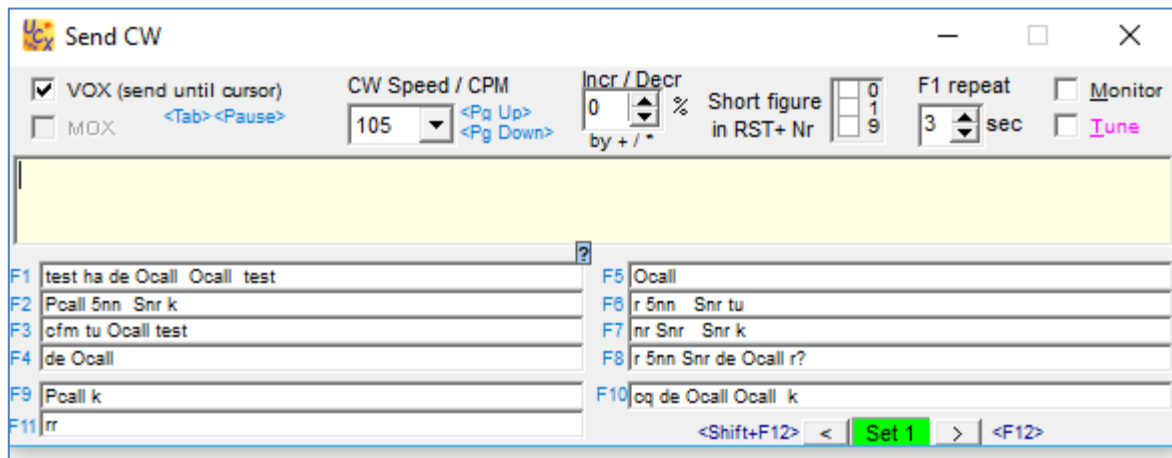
Send CW

VOX (send until cursor)
<Tab> <Pause>
MOX

CW Speed / CPM
105
<Pg Up>
<Pg Down>

Incr / Decr
0
%
by + / *

Short figure
in RST+ Nr
0
1
9

F1 repeat
3
sec

Monitor
Tune

?

F1 test ha de Ocall Ocall test
F2 Pcall 5nn Snr k
F3 cfm tu Ocall test
F4 de Ocall
F5 Ocall
F6 r 5nn Snr tu
F7 nr Snr Snr k
F8 r 5nn Snr de Ocall r?
F9 Pcall k
F10 cq de Ocall Ocall k
F11 rr

<Shift+F12> < Set 1 > <F12>